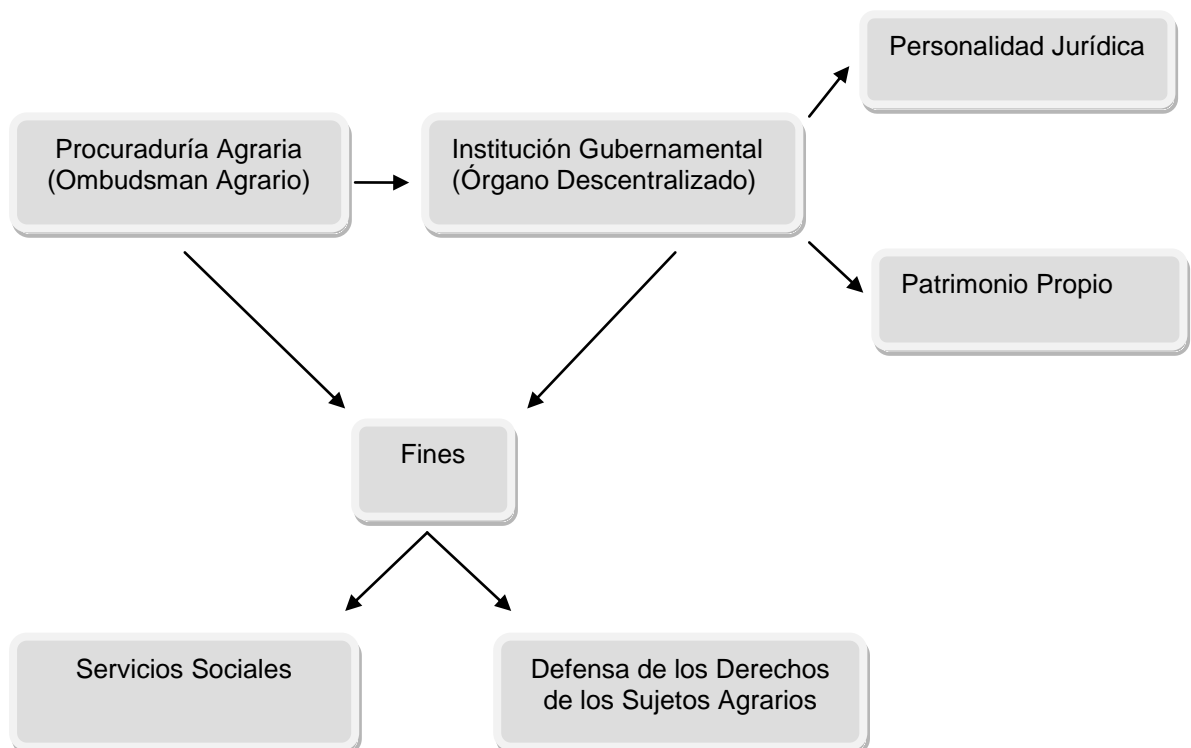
Personalidad Jurídica

Procuraduría Agraria
(Ombudsman Agrario)

Institución Gubernamental
(Órgano Descentralizado)

Patrimonio Propio

Fines

Servicios Sociales

Defensa de los Derechos
de los Sujetos Agrarios